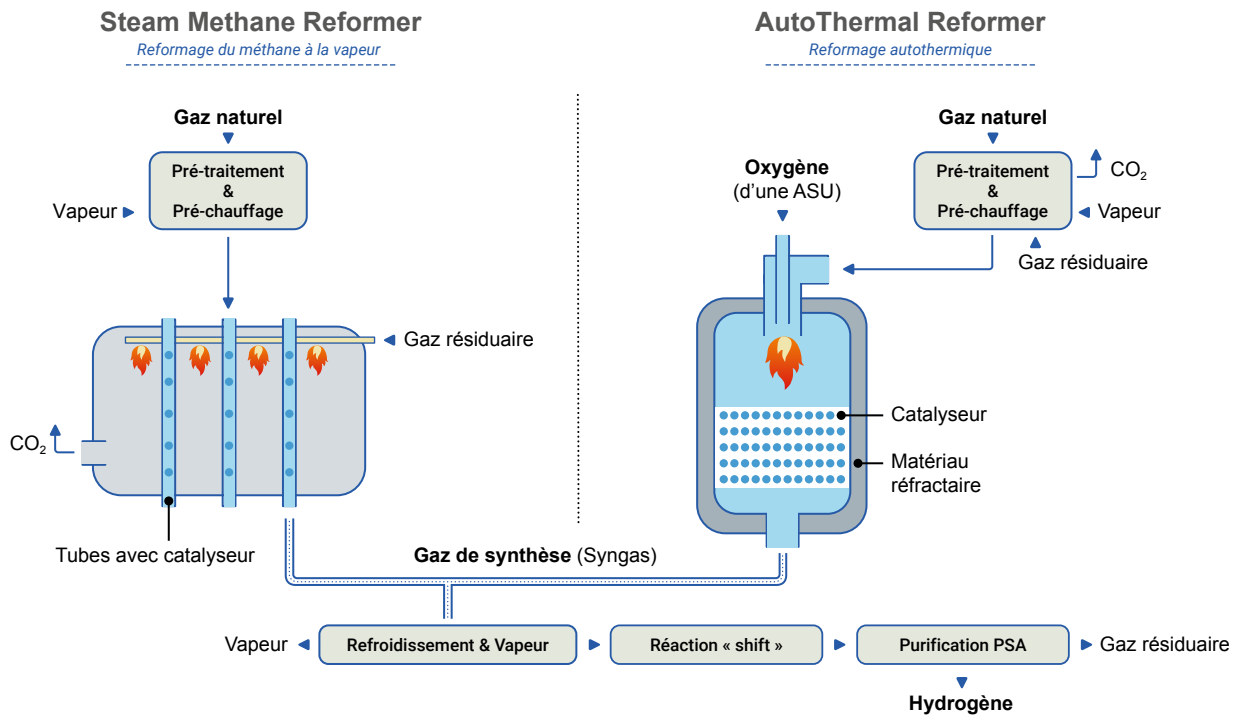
Steam Methane Reformer
Reformage du méthane à la vapeur

Gaz naturel

Pré-traitement & Pré-chauffage

Vapeur

Gaz résiduaire

$CO_2$

Tubes avec catalyseur

AutoThermal Reformer
Reformage autothermique

Gaz naturel

Oxygène (d'une ASU)

Pré-traitement & Pré-chauffage

$CO_2$

Vapeur

Gaz résiduaire

Catalyseur

Matériau réfractaire

Gaz de synthèse (Syngas)

Vapeur

Refroidissement & Vapeur

Réaction « shift »

Purification PSA

Gaz résiduaire

Hydrogène